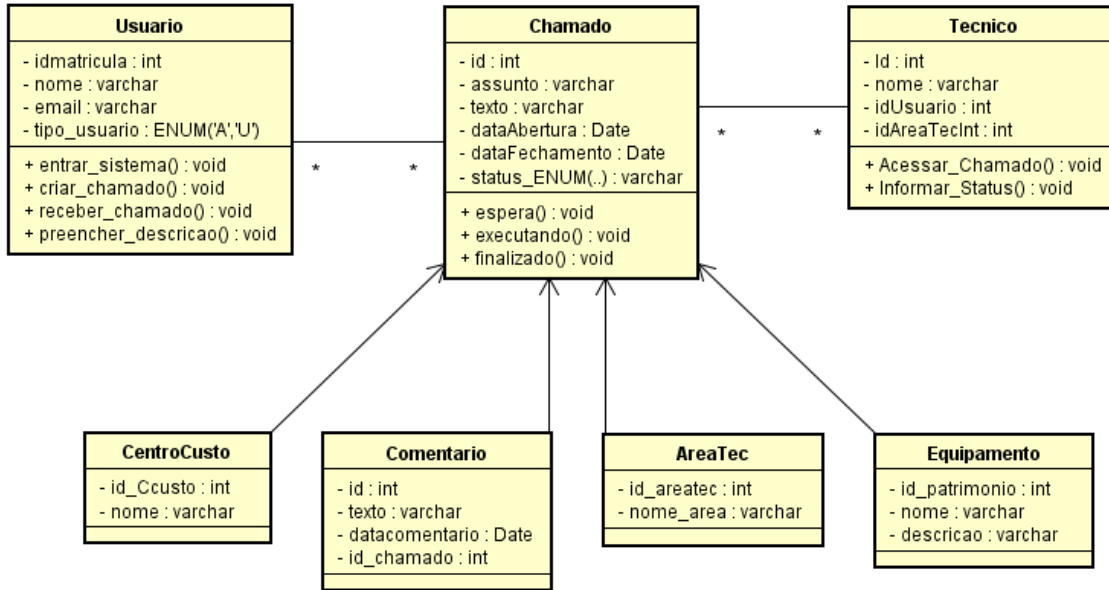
Usuario
- idmatricula : int
- nome : varchar
- email : varchar
- tipo_usuario : ENUM('A','U')
+ entrar_sistema() : void
+ criar_chamado() : void
+ receber_chamado() : void
+ preencher_descricao() : void

*

*

Chamado
- id : int
- assunto : varchar
- texto : varchar
- dataAbertura : Date
- dataFechamento : Date
- status_ENUM(..) : varchar
+ espera() : void
+ executando() : void
+ finalizado() : void

*

*

Tecnico
- Id : int
- nome : varchar
- idUsuario : int
- idAreaTecInt : int
+ Acessar_Chamado() : void
+ Informar_Status() : void

CentroCusto
- id_Ccusto : int
- nome : varchar

Comentario
- id : int
- texto : varchar
- datacomentario : Date
- id_chamado : int

AreaTec
- id_areatec : int
- nome_area : varchar

Equipamento
- id_patrimonio : int
- nome : varchar
- descricao : varchar